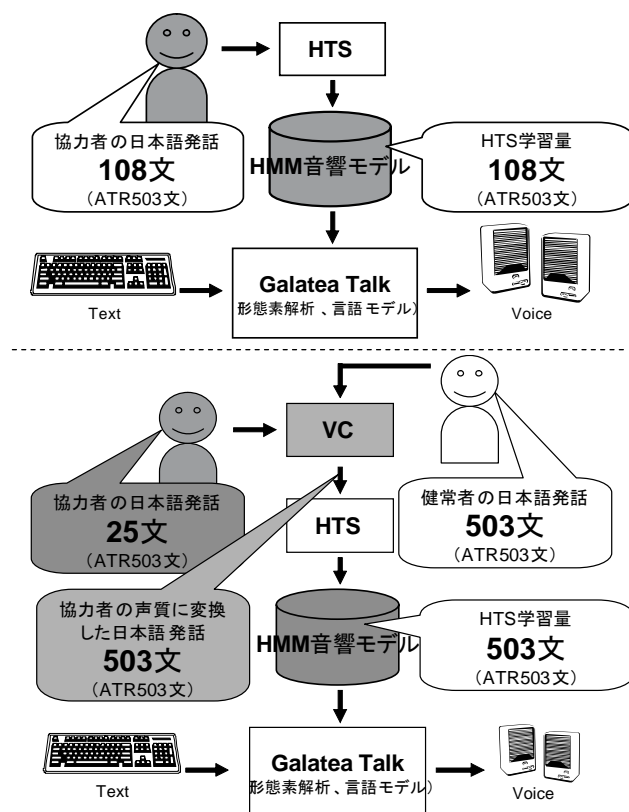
HTS

協力者の日本語発話
108文
（ATR503文）

HMM音響モデル

HTS学習量
108文
（ATR503文）

Galatea Talk
形態素解析、言語モデル）

Text

Voice

VC

協力者の日本語発話
25文
（ATR503文）

健常者の日本語発話
503文
（ATR503文）

HTS

協力者の声質に変換した日本語 発話
503文
（ATR503文）

HMM音響モデル

HTS学習量
503文
（ATR503文）

Galatea Talk
形態素解析、言語モデル）

Text

Voice